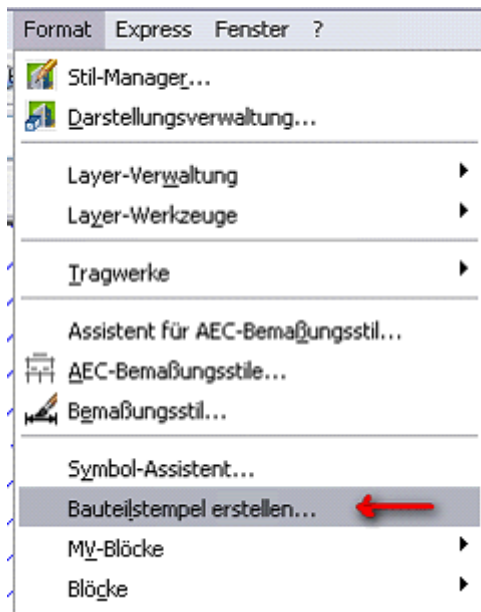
Format Express Fenster ?

Stil-Manager...
Darstellungsverwaltung...

Layer-Verwaltung
Layer-Werkzeuge

Tragwerke

Assistent für AEC-Bemaßungsstil...
AEC-Bemaßungsstile...
Bemaßungsstil...

Symbol-Assistent...
Bauteilstempel erstellen...
MV-Blöcke
Blöcke